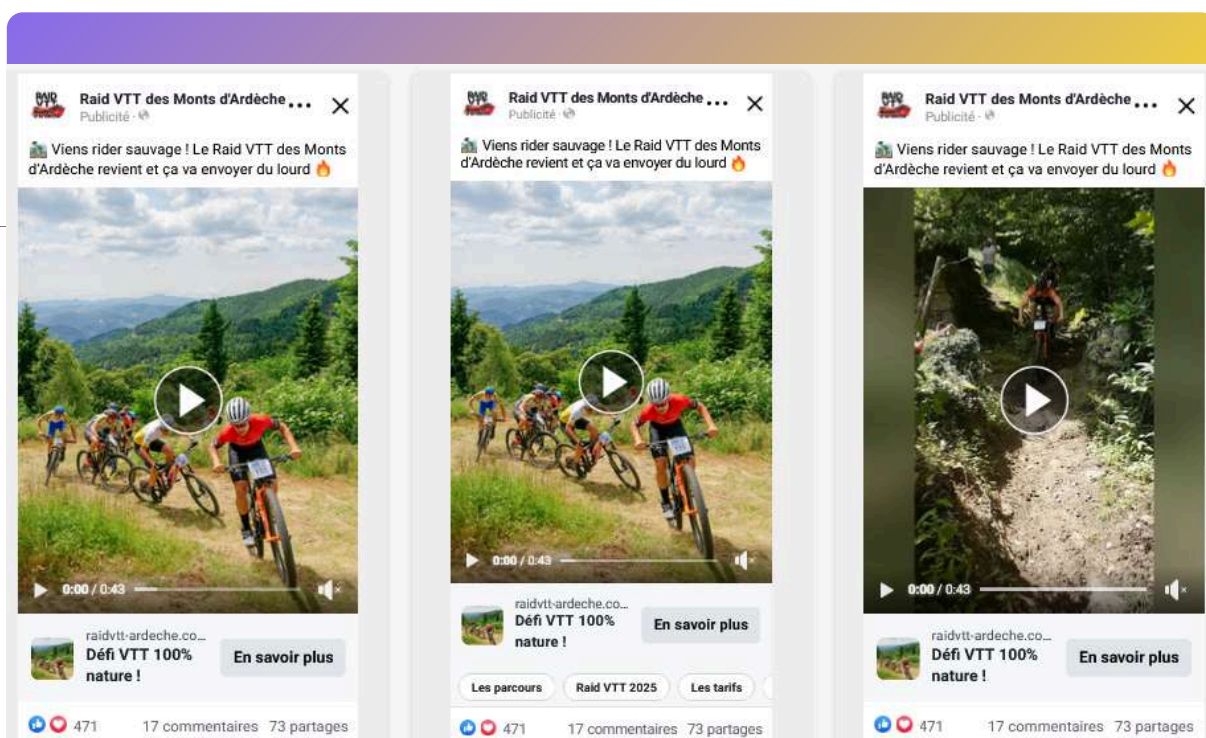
Raid VTT des Monts d'Ardèche ...
Publicité

Viens rider sauvage ! Le Raid VTT des Monts d'Ardèche revient et ça va envoyer du lourd 🔥

0:00 / 0:43

raidvtt-ardeche.co...
Défi VTT 100% nature !
En savoir plus

471 17 commentaires 73 partages

Raid VTT des Monts d'Ardèche ...
Publicité

Viens rider sauvage ! Le Raid VTT des Monts d'Ardèche revient et ça va envoyer du lourd 🔥

0:00 / 0:43

raidvtt-ardeche.co...
Défi VTT 100% nature !
En savoir plus

Les parcours
Raid VTT 2025
Les tarifs

471 17 commentaires 73 partages

Raid VTT des Monts d'Ardèche ...
Publicité

Viens rider sauvage ! Le Raid VTT des Monts d'Ardèche revient et ça va envoyer du lourd 🔥

0:00 / 0:43

raidvtt-ardeche.co...
Défi VTT 100% nature !
En savoir plus

471 17 commentaires 73 partages